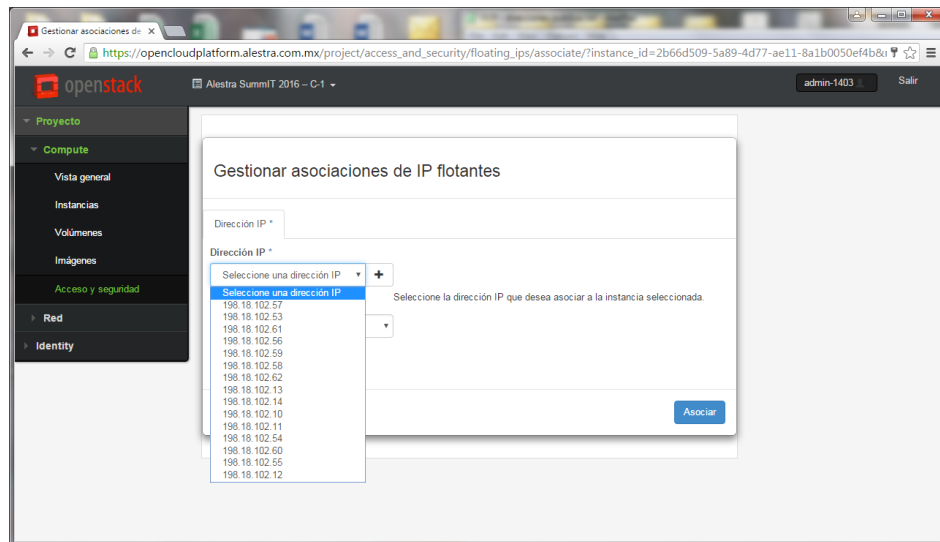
Gestionar asociaciones de ×

https://opencloudplatform.alestra.com.mx/project/access_and_security/floating_ips/associate/?instance_id=2b66d509-5a89-4d77-ae11-8a1b0050ef4b&

openstack

Alestra SummIT 2016 – C-1

admin-1403

Salir

Proyecto

Compute

Vista general

Instancias

Volúmenes

Imágenes

Acceso y seguridad

Red

Identity

Gestionar asociaciones de IP flotantes

Dirección IP *

Dirección IP *

Seleccione una dirección IP

+

Seleccione una dirección IP
198.18.102.57
198.18.102.53
198.18.102.61
198.18.102.56
198.18.102.59
198.18.102.58
198.18.102.62
198.18.102.13
198.18.102.14
198.18.102.10
198.18.102.11
198.18.102.54
198.18.102.60
198.18.102.55
198.18.102.12

Seleccione la dirección IP que desea asociar a la instancia seleccionada.

Asociar